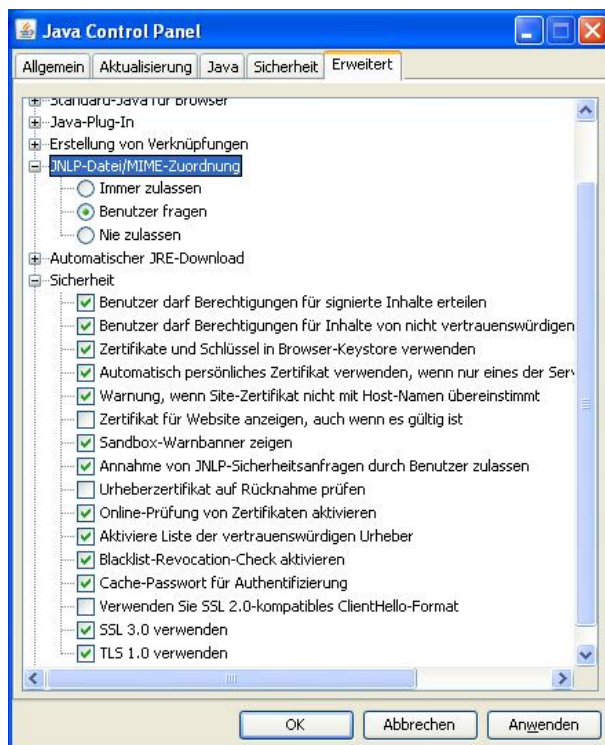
Java Control Panel

Allgemein Aktualisierung Java Sicherheit Erweitert

Standard-Java für Browser
Java-Plug-In
Erstellung von Verknüpfungen
JNLP-Datei/MIME-Zuordnung
Immer zulassen
Benutzer fragen
Nie zulassen
Automatischer JRE-Download
Sicherheit
Benutzer darf Berechtigungen für signierte Inhalte erteilen
Benutzer darf Berechtigungen für Inhalte von nicht vertrauenswürdigen
Zertifikate und Schlüssel in Browser-Keystore verwenden
Automatisch persönliches Zertifikat verwenden, wenn nur eines der Serv
Warnung, wenn Site-Zertifikat nicht mit Host-Namen übereinstimmt
Zertifikat für Website anzeigen, auch wenn es gültig ist
Sandbox-Warnbanner zeigen
Annahme von JNLP-Sicherheitsanfragen durch Benutzer zulassen
Urheberzertifikat auf Rücknahme prüfen
Online-Prüfung von Zertifikaten aktivieren
Aktiviere Liste der vertrauenswürdigen Urheber
Blacklist-Revocation-Check aktivieren
Cache-Passwort für Authentifizierung
Verwenden Sie SSL 2.0-kompatibles ClientHello-Format
SSL 3.0 verwenden
TLS 1.0 verwenden

OK Abbrechen Anwenden